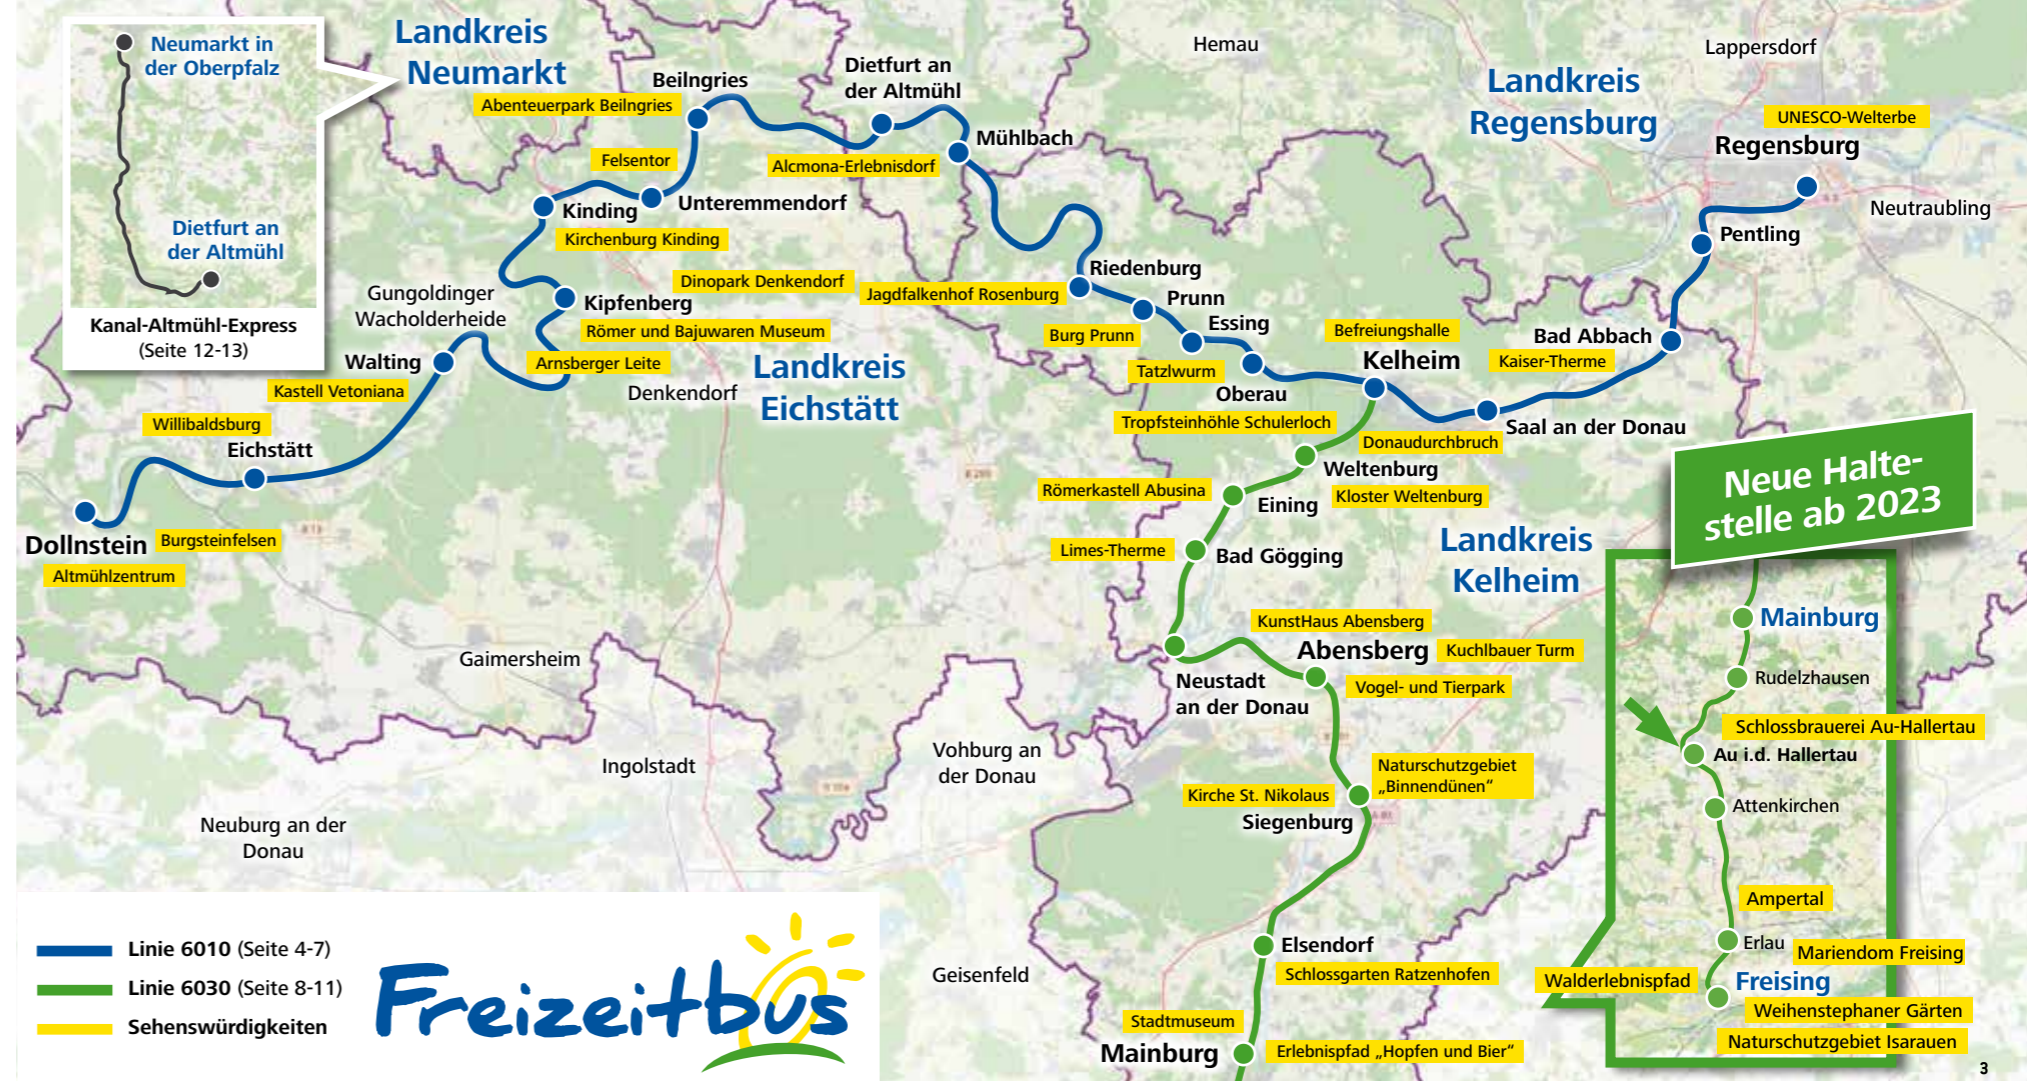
Neumarkt in der Oberpfalz

Dietfurt an der Altmühl

Kanal-Altmühl-Express (Seite 12-13)

Landkreis Neumarkt

Beilngries
Abenteuerpark Beilngries

Dietfurt an der Altmühl

Hemau

Lappersdorf

Landkreis Regensburg

UNESCO-Welterbe
Regensburg

Neutraubling

Mühlbach

Alcmona-Erlebnisdorf

Felsentor

Kinding
Unteremmendorf
Kirchenburg Kinding

Pentling

Riedenburg
Prunn
Essing

Dinopark Denkendorf
Jagdfalkenhof Rosenburg

Gungoldinger Wacholderheide

Kipfenberg
Römer und Bajuwaren Museum

Burg Prunn

Befreiungshalle

Bad Abbach

Walting

Arnsberger Leite

Landkreis Eichstätt

Kelheim

Kaiser-Therme

Kastell Vetoniana

Denkendorf

Tatzlwurm

Oberau

Tropfsteinhöhle Schulerloch

Saal an der Donau

Willibaldsburg

Eichstätt

Donaudurchbruch

Weltenburg

Römerkastell Abusina

Eining

Kloster Weltenburg

Neue Haltestelle ab 2023

Dollnstein

Burgsteinfelsen

Altmühlzentrum

Limes-Therme

Bad Gögging

Landkreis Kelheim

Mainburg

KunstHaus Abensberg

Abensberg

Kuchlbauer Turm

Gaimersheim

Rudelzhausen

Neustadt an der Donau

Vogel- und Tierpark

Schlossbrauerei Au-Hallertau

Au i.d. Hallertau

Vohburg an der Donau

Ingolstadt

Naturschutzgebiet „Binnendünen"

Kirche St. Nikolaus

Siegenburg

Attenkirchen

Neuburg an der Donau

Ampertal

Elsendorf

Erlau

Mariendom Freising

Linie 6010 (Seite 4-7)

Linie 6030 (Seite 8-11)

Sehenswürdigkeiten

Freizeitbus

Geisenfeld

Schlossgarten Ratzenhofen

Walderlebnispfad

Freising

Weihenstephaner Gärten

Stadtmuseum

Mainburg

Erlebnispfad „Hopfen und Bier"

Naturschutzgebiet Isarauen

3